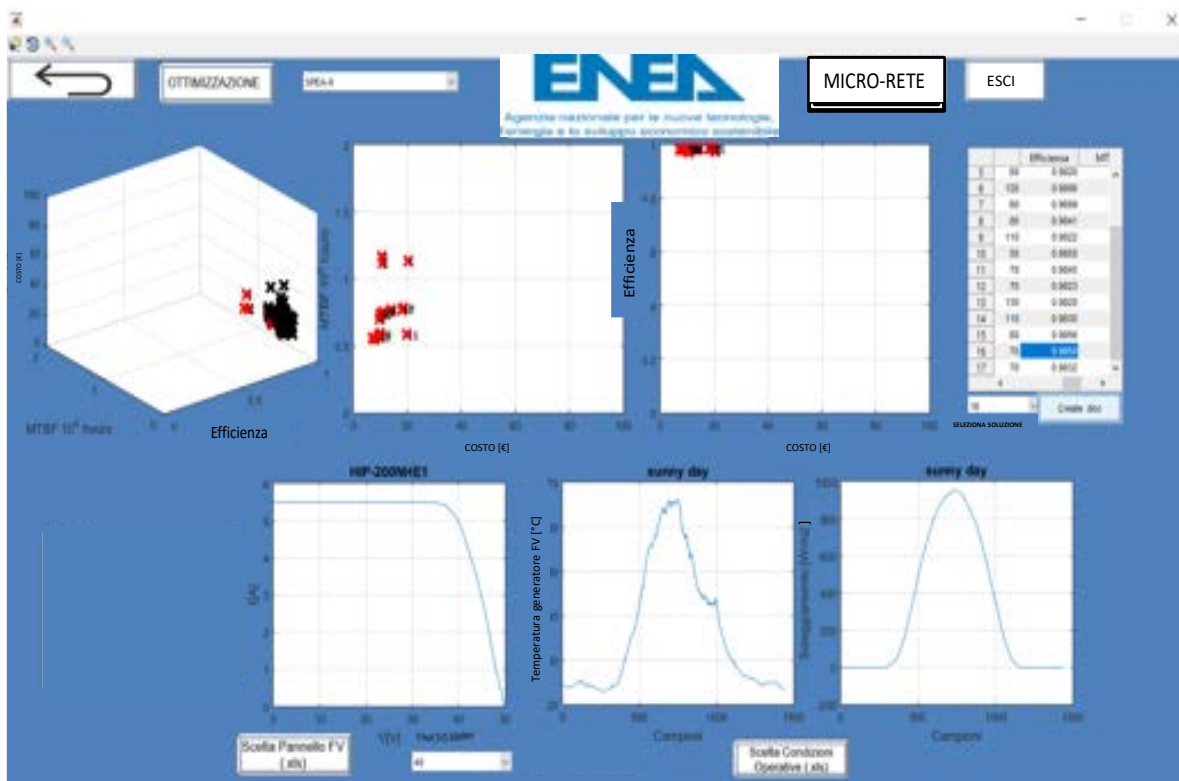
OTTIMIZZAZIONE

SPEA-II

ENEA

Agenzia nazionale per le nuove tecnologie, l'energia e lo sviluppo economico sostenibile

MICRO-RETE

ESCI

| | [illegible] | Efficienza | MT |
|---|---|---|---|
| 5 | 50 | 0.9825 | |
| 6 | 120 | 0.9888 | |
| 7 | 50 | 0.9898 | |
| 8 | 85 | 0.9841 | |
| 9 | 110 | 0.9822 | |
| 10 | 55 | 0.9855 | |
| 11 | 70 | 0.9845 | |
| 12 | 75 | 0.9823 | |
| 13 | 130 | 0.9829 | |
| 14 | 110 | 0.9830 | |
| 15 | 80 | 0.9856 | |
| 16 | 70 | 0.9852 | |
| 17 | 70 | 0.9852 | |

16

Create doc

SELEZIONA SOLUZIONE

COSTO [€]

MTBF $10^4$ hours

Efficienza

MTBF $10^4$ hours

COSTO [€]

Efficienza

COSTO [€]

HIP-200NHE1

I(A)

V(V)

sunny day

Temperatura generatore FV [°C]

Campioni

sunny day

Soleggiamento [W/m$^2$]

Campioni

Scelta Pannello FV (.xls)

TIPO DI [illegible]

40

Scelta Condizioni Operative (.xls)